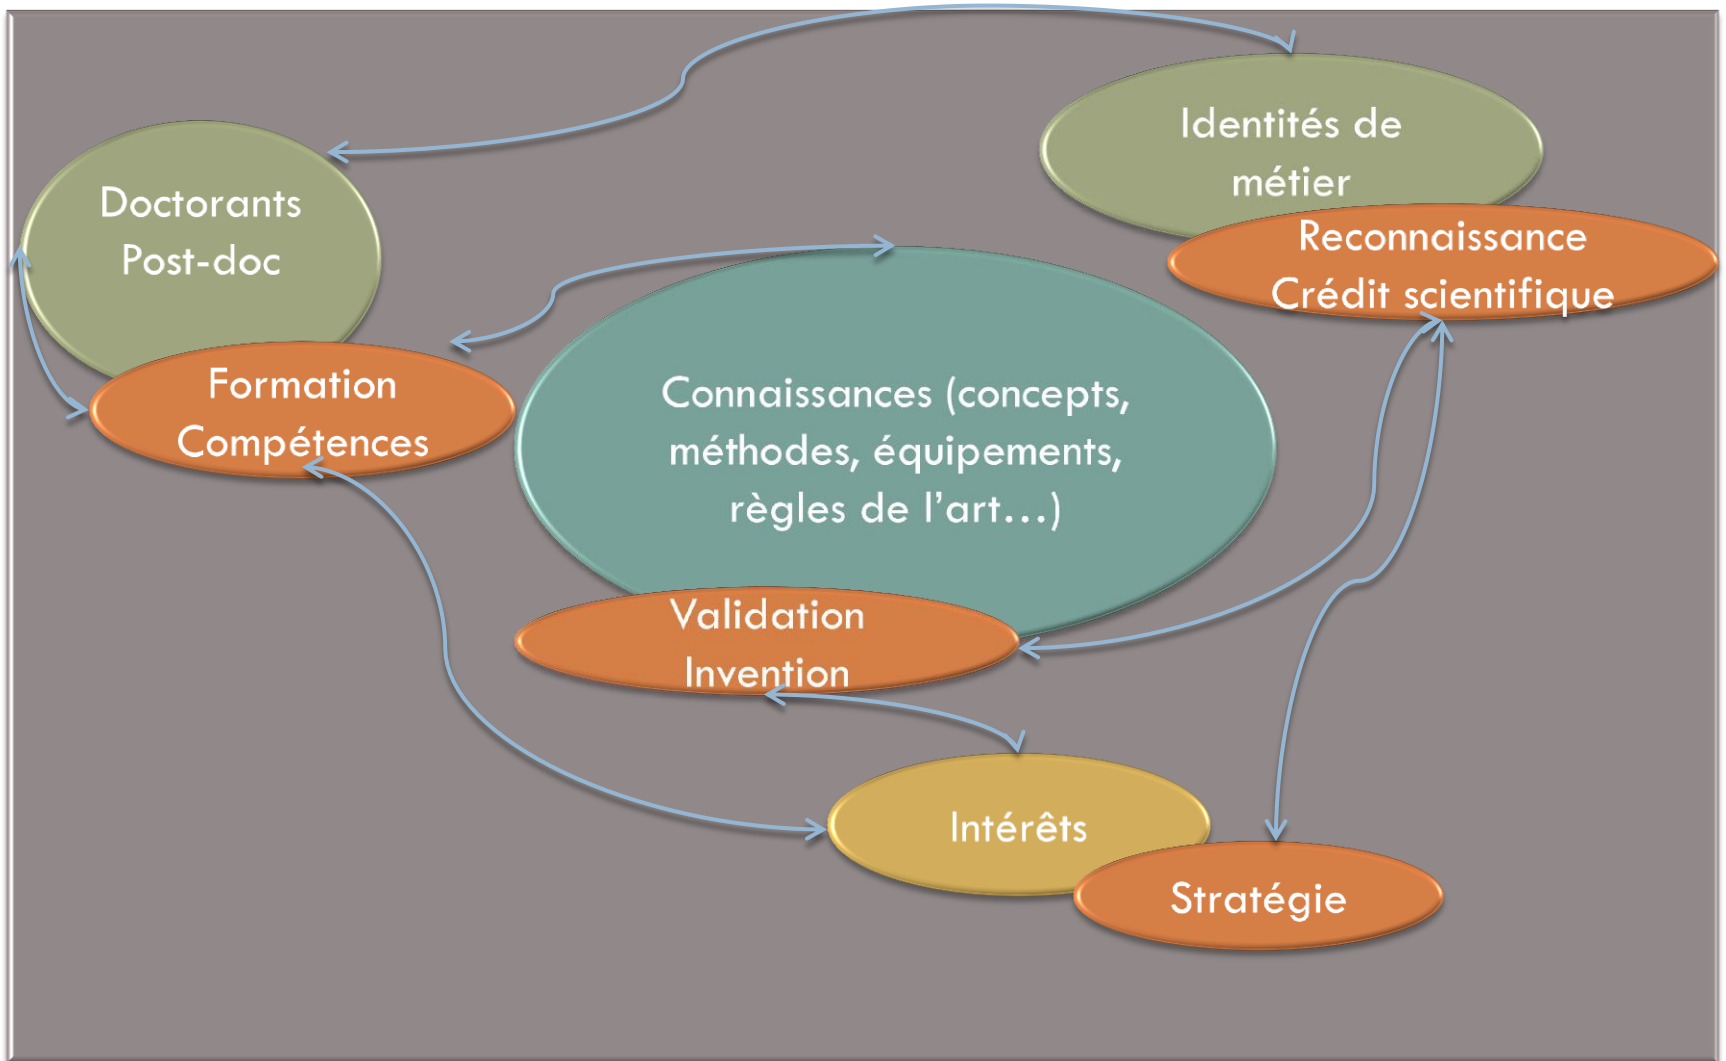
Identités de métier

Reconnaissance
Crédit scientifique

Doctorants
Post-doc

Formation
Compétences

Connaissances (concepts, méthodes, équipements, règles de l'art…)

Validation
Invention

Intérêts

Stratégie